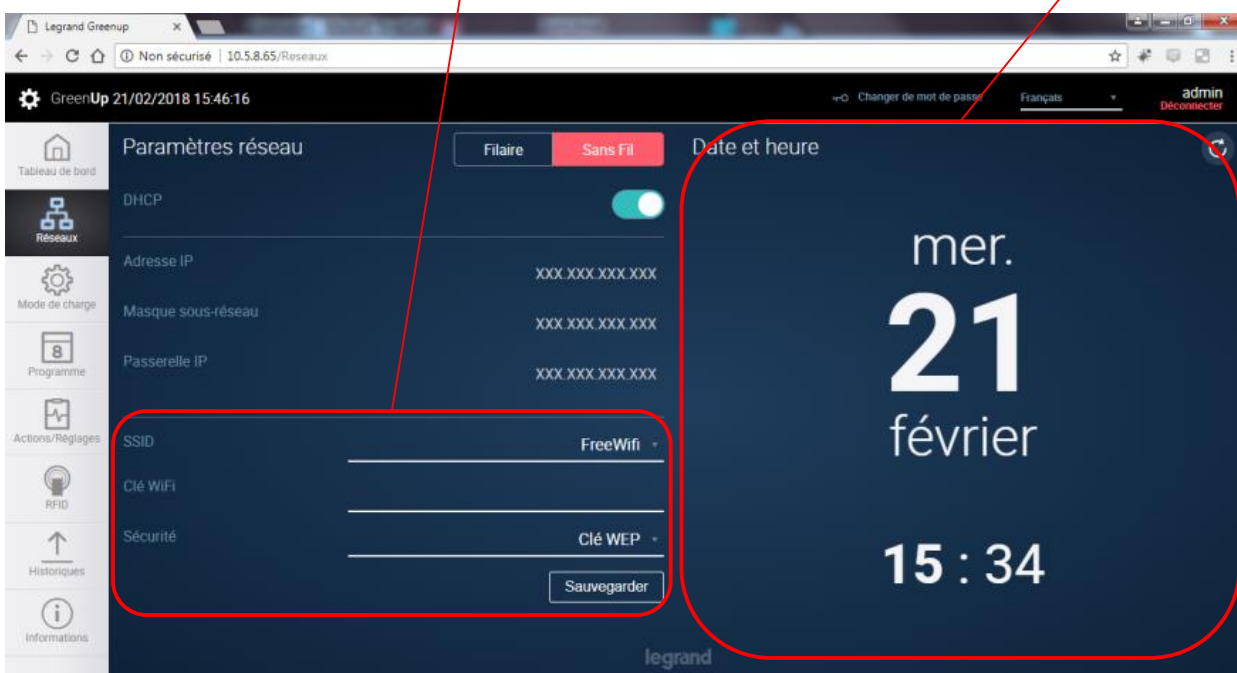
Legrand Greenup ×

Non sécurisé | 10.5.8.65/Reseaux

GreenUp 21/02/2018 15:46:16

Changer de mot de passe Français admin Déconnecter

Tableau de bord

Réseaux

Mode de charge

8
Programme

Actions/Réglages

RFID

Historiques

Informations

Paramètres réseau

Filaire Sans Fil

DHCP

Adresse IP XXX.XXX.XXX.XXX

Masque sous-réseau XXX.XXX.XXX.XXX

Passerelle IP XXX.XXX.XXX.XXX

SSID FreeWifi

Clé WiFi

Sécurité Clé WEP

Sauvegarder

Date et heure

mer.

21

février

15 : 34

legrand